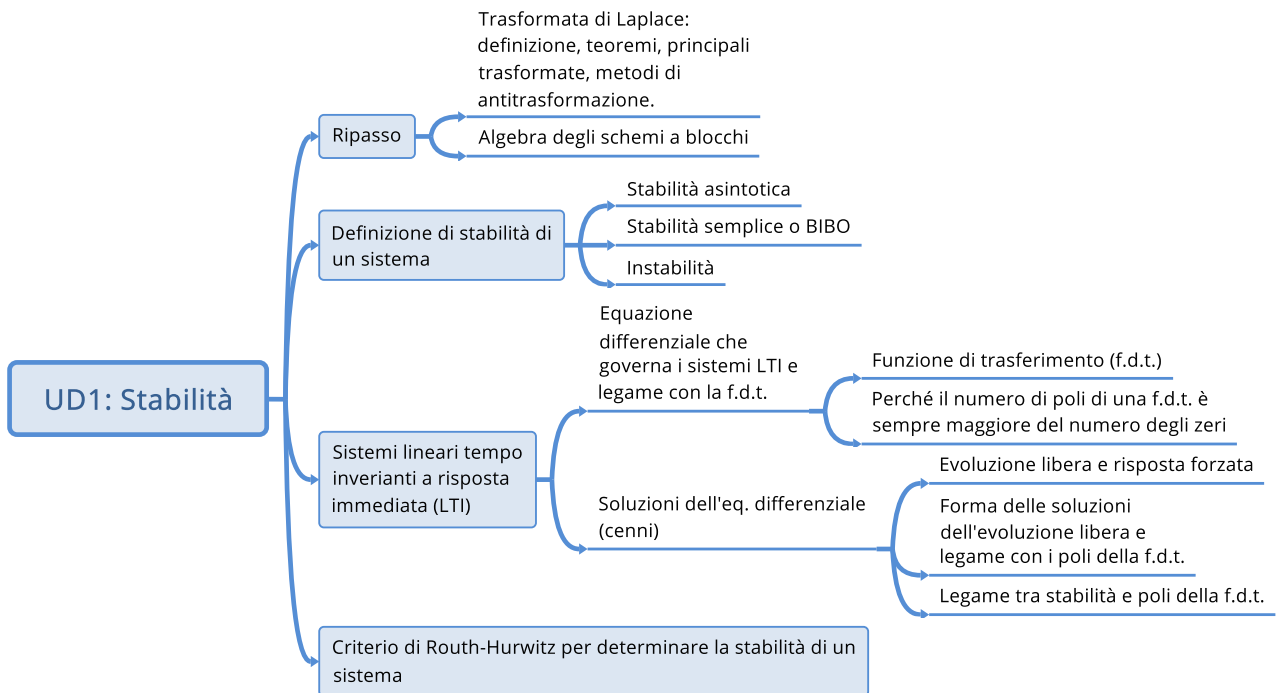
UD1: Stabilità

Ripasso

Trasformata di Laplace: definizione, teoremi, principali trasformate, metodi di antitrasformazione.

Algebra degli schemi a blocchi

Definizione di stabilità di un sistema

Stabilità asintotica

Stabilità semplice o BIBO

Instabilità

Sistemi lineari tempo inverianti a risposta immediata (LTI)

Equazione differenziale che governa i sistemi LTI e legame con la f.d.t.

Funzione di trasferimento (f.d.t.)

Perché il numero di poli di una f.d.t. è sempre maggiore del numero degli zeri

Soluzioni dell'eq. differenziale (cenni)

Evoluzione libera e risposta forzata

Forma delle soluzioni dell'evoluzione libera e legame con i poli della f.d.t.

Legame tra stabilità e poli della f.d.t.

Criterio di Routh-Hurwitz per determinare la stabilità di un sistema